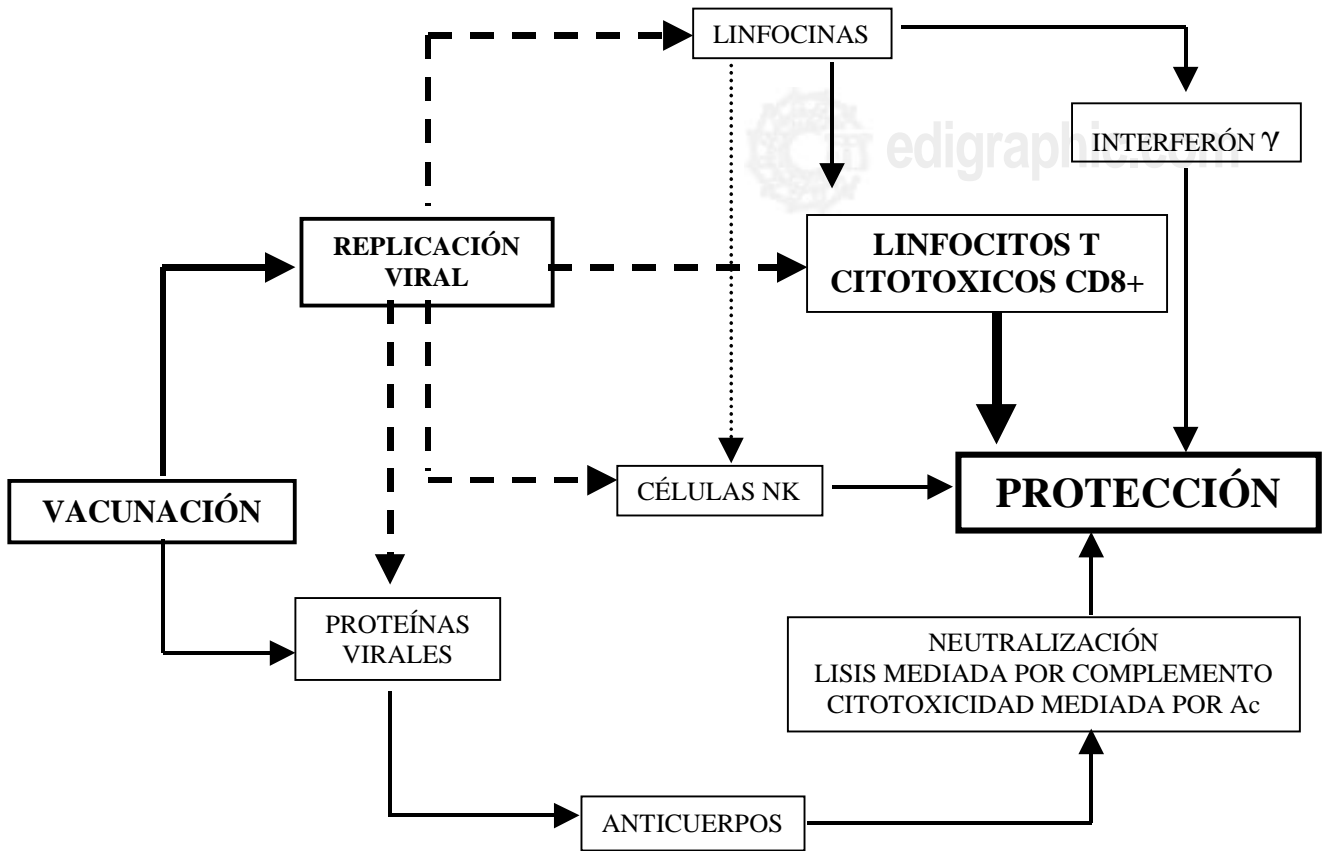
LINFOCINAS

edigraphic.com

INTERFERÓN γ

REPLICACIÓN VIRAL

LINFOCITOS T CITOTOXICOS CD8+

VACUNACIÓN

CÉLULAS NK

PROTECCIÓN

PROTEÍNAS VIRALES

NEUTRALIZACIÓN
LISIS MEDIADA POR COMPLEMENTO
CITOTOXICIDAD MEDIADA POR Ac

ANTICUERPOS